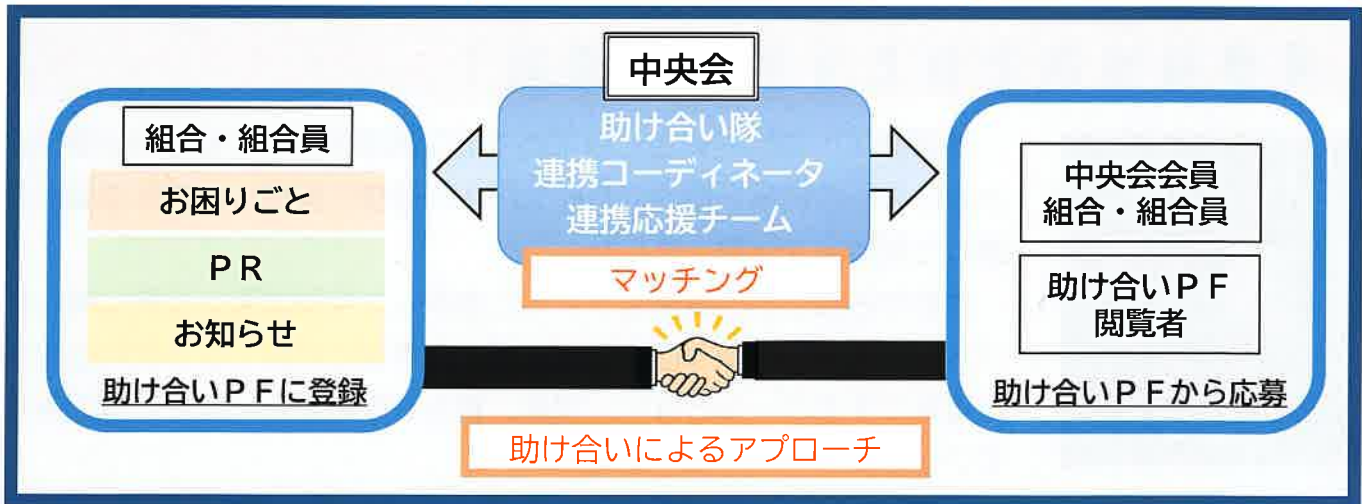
中央会

助け合い隊
連携コーディネータ
連携応援チーム

マッチング

組合・組合員

お困りごと

ＰＲ

お知らせ

助け合いＰＦに登録

中央会会員
組合・組合員

助け合いＰＦ
閲覧者

助け合いＰＦから応募

助け合いによるアプローチ